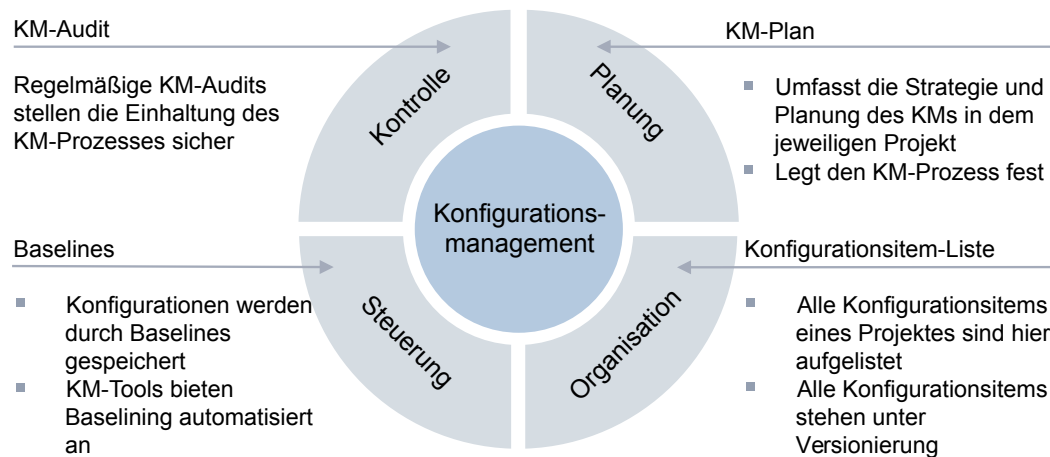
KM-Audit

Regelmäßige KM-Audits stellen die Einhaltung des KM-Prozesses sicher

Kontrolle

Planung

KM-Plan

- Umfasst die Strategie und Planung des KMs in dem jeweiligen Projekt
- Legt den KM-Prozess fest

Konfigurationsmanagement

Baselines

- Konfigurationen werden durch Baselines gespeichert
- KM-Tools bieten Baselining automatisiert an

Steuerung

Organisation

Konfigurationsitem-Liste

- Alle Konfigurationsitems eines Projektes sind hier aufgelistet
- Alle Konfigurationsitems stehen unter Versionierung